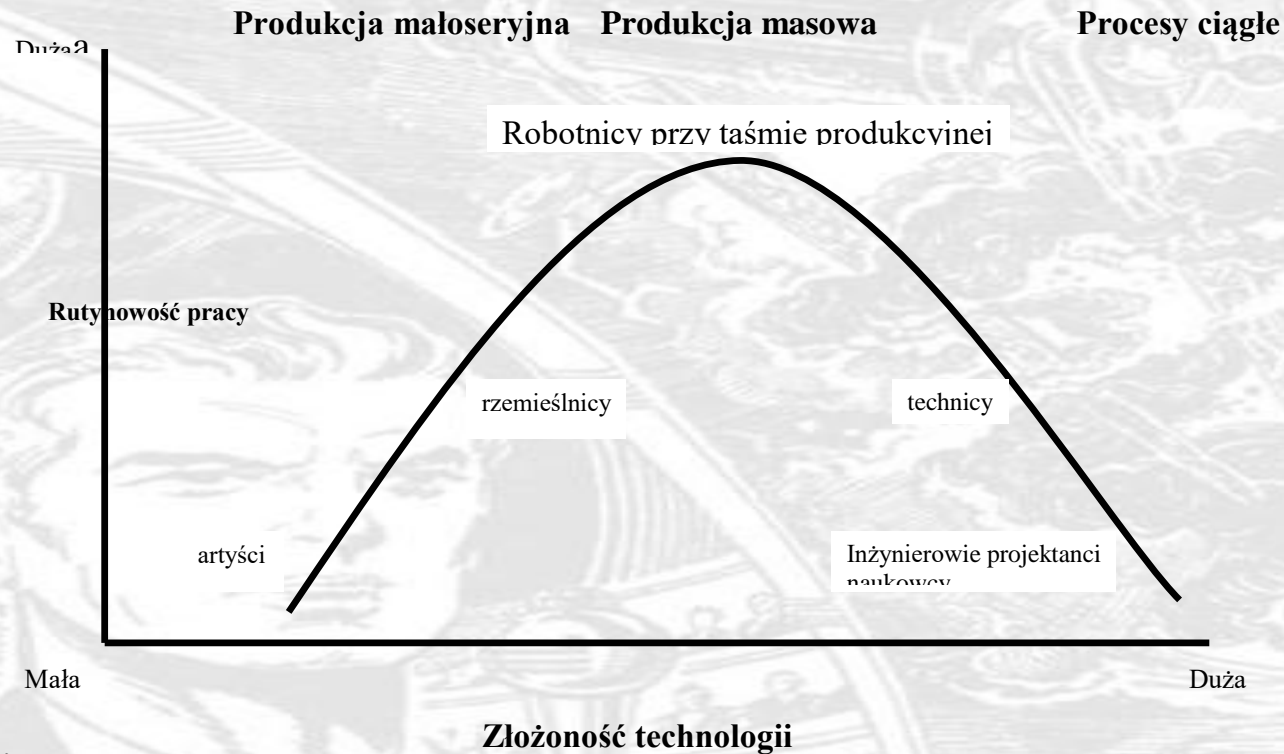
Produkcja małoseryjna Produkcja masowa Procesy ciągłe

Dużaa

Robotnicy przy taśmie produkcyjnej

Rutynowość pracy

rzemieślnicy

technicy

artyści

Inżynierowie projektanci naukowcy

Mała

Duża

Złożoność technologii